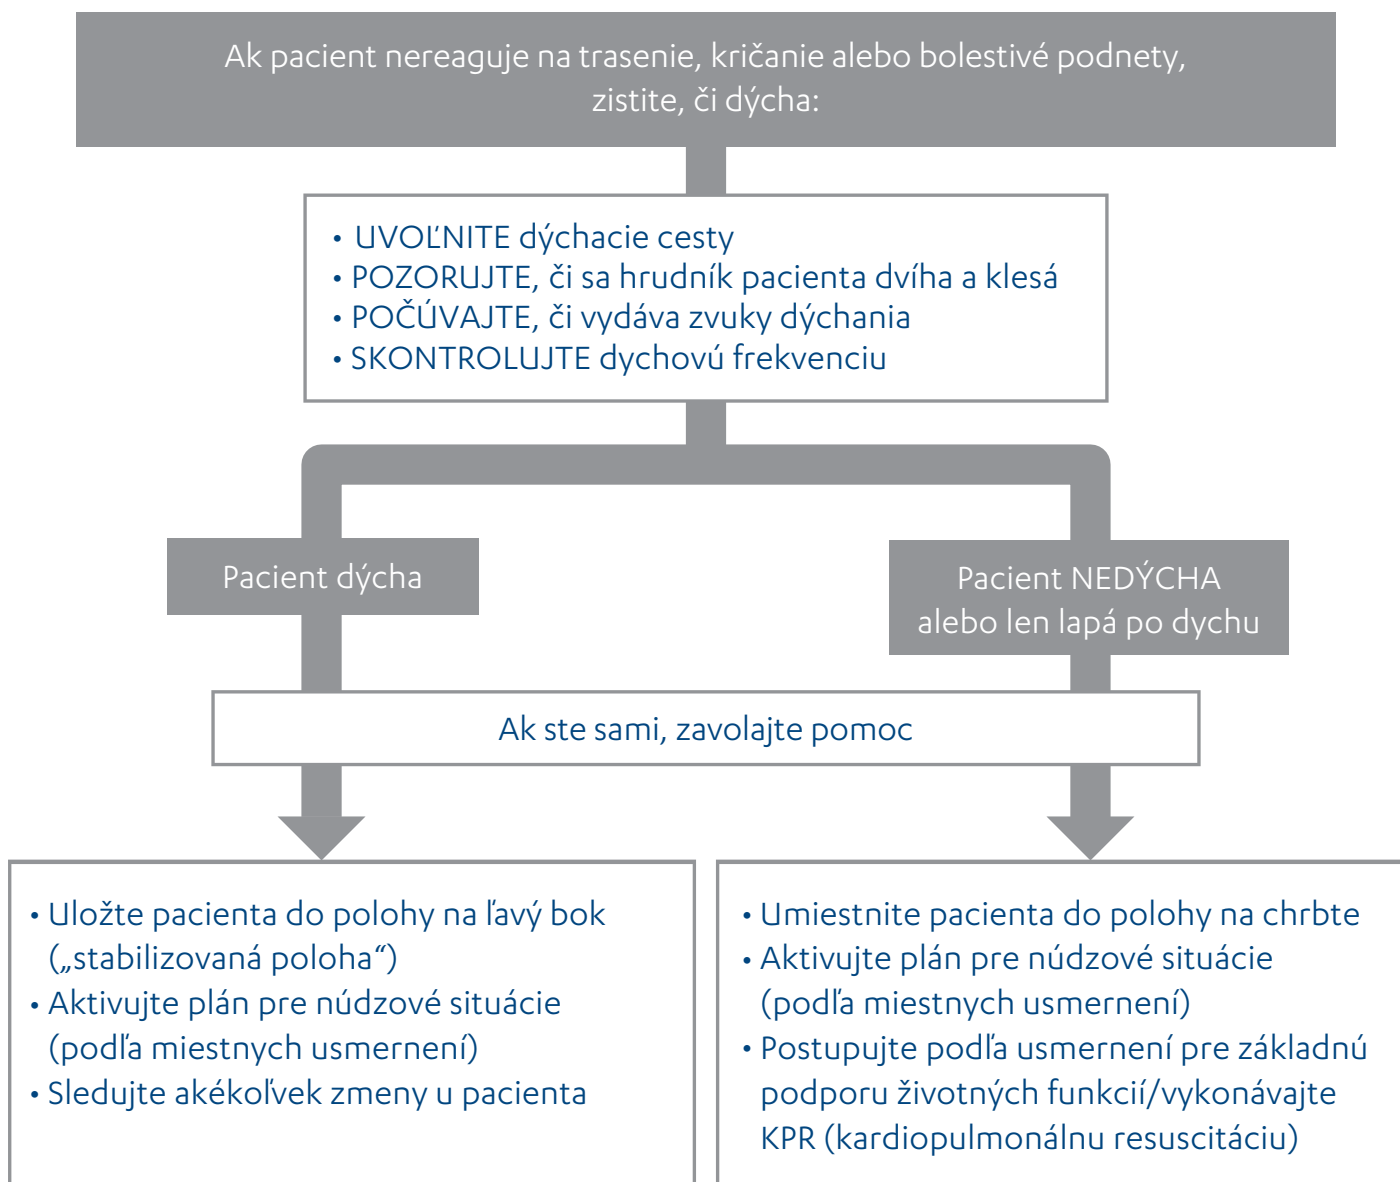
Ak pacient nereaguje na trasenie, kričanie alebo bolestivé podnety, zistite, či dýcha:

• UVOĽNITE dýchacie cesty
• POZORUJTE, či sa hrudník pacienta dvíha a klesá
• POČÚVAJTE, či vydáva zvuky dýchania
• SKONTROLUJTE dychovú frekvenciu

Pacient dýcha

Pacient NEDÝCHA alebo len lapá po dychu

Ak ste sami, zavolajte pomoc

• Uložte pacienta do polohy na ľavý bok („stabilizovaná poloha“)
• Aktivujte plán pre núdzové situácie (podľa miestnych usmernení)
• Sledujte akékoľvek zmeny u pacienta

• Umiestnite pacienta do polohy na chrbte
• Aktivujte plán pre núdzové situácie (podľa miestnych usmernení)
• Postupujte podľa usmernení pre základnú podporu životných funkcií/vykonávajte KPR (kardiopulmonálnu resuscitáciu)